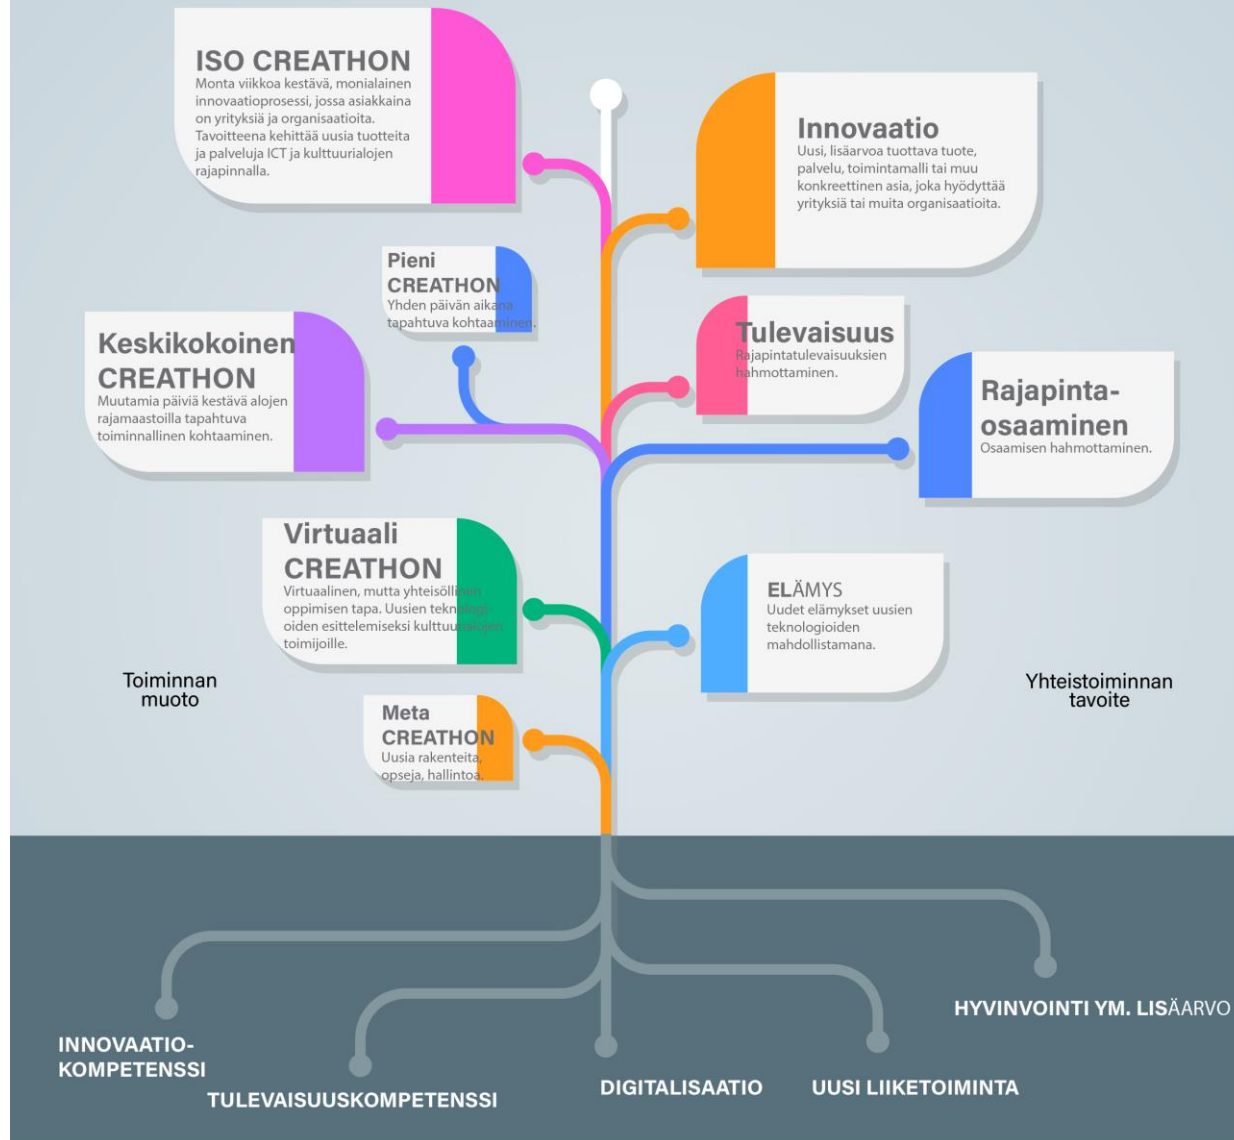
ISO CREATHON
Monta viikkoa kestävä, monialainen innovaatioprosessi, jossa asiakkaina on yrityksiä ja organisaatioita. Tavoitteena kehittää uusia tuotteita ja palveluja ICT ja kulttuurialojen rajapinnalla.

Innovaatio
Uusi, lisäarvoa tuottava tuote, palvelu, toimintamalli tai muu konkreettinen asia, joka hyödyttää yrityksiä tai muita organisaatioita.

Pieni CREATHON
Yhden päivän aikana tapahtuva kohtaaminen.

Tulevaisuus
Rajapintatulevaisuuksien hahmottaminen.

Keskikokoinen CREATHON
Muutamia päiviä kestävä alojen rajamaastoilla tapahtuva toiminnallinen kohtaaminen.

Rajapinta-osaaminen
Osaamisen hahmottaminen.

Virtuaali CREATHON
Virtuaalinen, mutta yhteisöllinen oppimisen tapa. Uusien teknologioiden esittelemiseksi kulttuurialojen toimijoille.

ELÄMYS
Uudet elämykset uusien teknologioiden mahdollistamana.

Toiminnan muoto

Yhteistoiminnan tavoite

Meta CREATHON
Uusia rakenteita, opseja, hallintoa.

INNOVAATIO-KOMPETENSSI

TULEVAISUUSKOMPETENSSI

DIGITALISAATIO

UUSI LIIKETOIMINTA

HYVINVOINTI YM. LISÄARVO